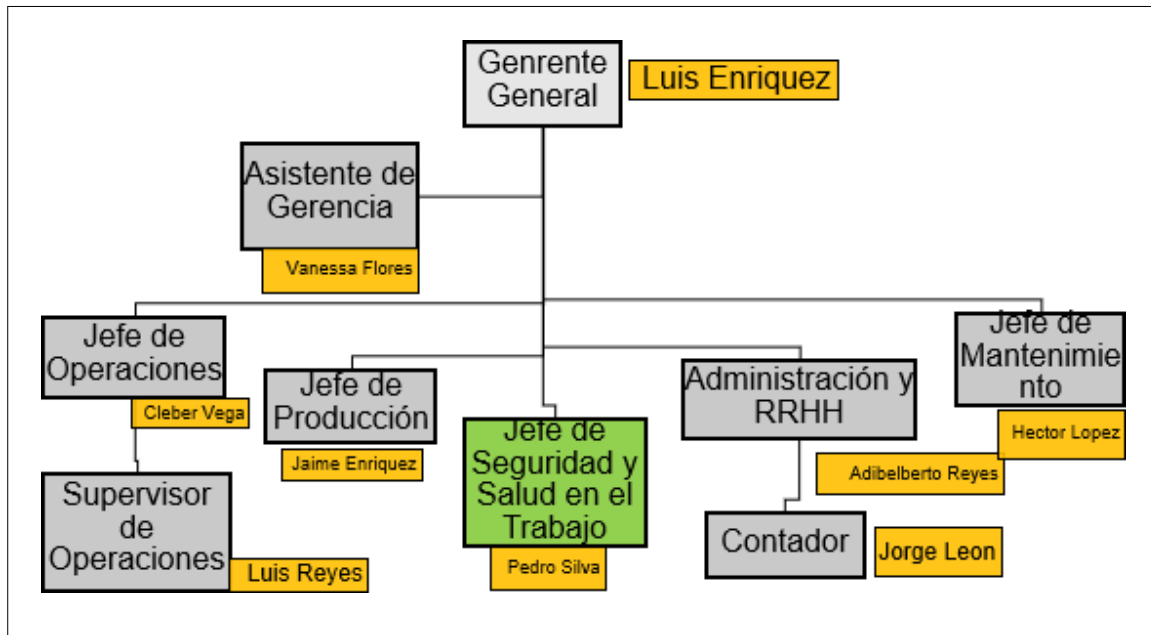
Genrente General
Luis Enriquez

Asistente de Gerencia
Vanessa Flores

Jefe de Operaciones
Cleber Vega

Supervisor de Operaciones
Luis Reyes

Jefe de Producción
Jaime Enriquez

Jefe de Seguridad y Salud en el Trabajo
Pedro Silva

Administración y RRHH
Adibelberto Reyes

Contador
Jorge Leon

Jefe de Mantenimiento
Hector Lopez